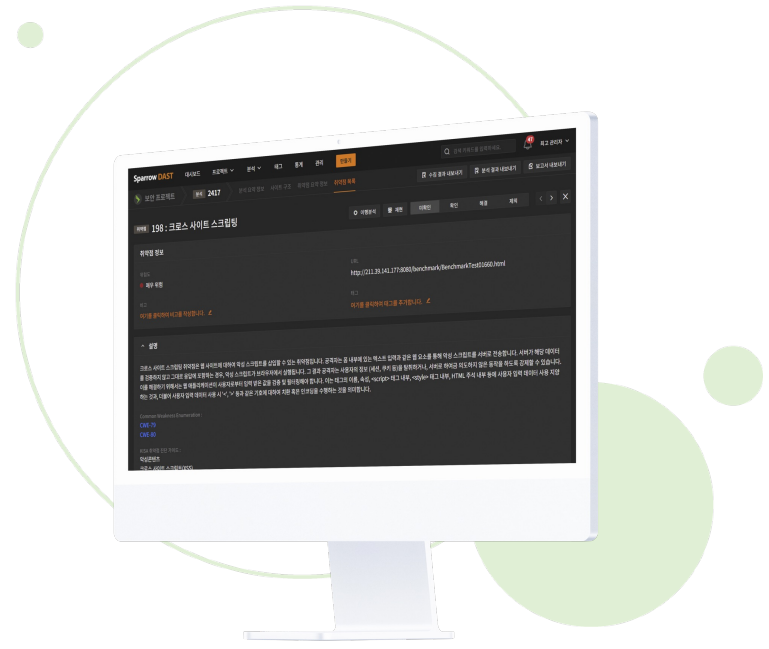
Sparrow DAST 대시보드 프로젝트 분석 태그 통계 관리 전환기

검색 키워드를 입력하세요

최고 관리자

보안 프로젝트 분석 2417

수정 결과 내보내기 분석 결과 내보내기 보고서 내보내기

취약점 198 : 크로스 사이트 스크립팅

취약점 정보

URL
http://211.39.141.177:8080/benchmark/BenchmarkTest01660.html

매우 위험

메모
여기를 클릭하여 메모를 작성합니다.

태그
여기를 클릭하여 태그를 추가합니다.

설명

크로스 사이트 스크립팅 취약점은 웹 사이트에 데이터에 악성 스크립트를 삽입할 수 있는 취약점입니다. 공격자는 웹 내부에 있는 텍스트 입력과 같은 웹 요소를 통해 악성 스크립트를 서버로 전송합니다. 서버가 해당 데이터를 검증하지 않고 그대로 응답에 포함하는 경우, 악성 스크립트가 브라우저에서 실행됩니다. 그 결과 공격자는 사용자의 정보(세션, 쿠키 등)를 탈취하거나, 서버로 하여금 의도하지 않은 동작을 하도록 강제할 수 있습니다. 이를 방지하기 위해서는 웹 애플리케이션이 사용자로부터 입력 받은 값을 검증 및 필터링해야 합니다. 이는 태그의 이름, 속성, <script> 태그 내부, <style> 태그 내부, HTML 주석 내부 등에 사용자 입력 데이터의 사용 지양하는 것과, 더불어 사용자 입력 데이터 사용 시 '<', '>' 등과 같은 기호에 대하여 치환 혹은 인코딩을 수행하는 것을 의미합니다.

Common Weakness Enumeration
CWE-79
CWE-80

크로스 사이트 스크립팅(XSS)